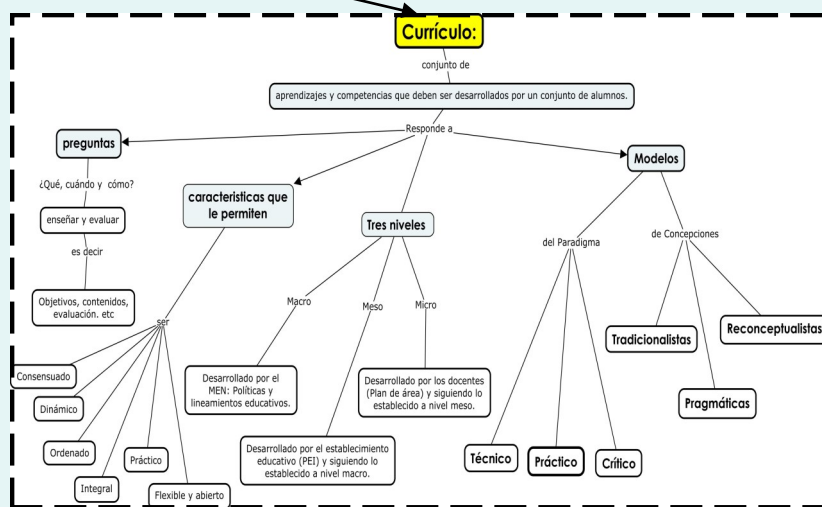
Currículo:

conjunto de

aprendizajes y competencias que deben ser desarrollados por un conjunto de alumnos.

Responde a

preguntas

¿Qué, cuándo y cómo?

enseñar y evaluar

es decir

Objetivos, contenidos, evaluación. etc

caracteristicas que le permiten

ser

Consensuado

Dinámico

Ordenado

Práctico

Integral

Flexible y abierto

Tres niveles

Macro

Meso

Micro

Desarrollado por el MEN: Políticas y lineamientos educativos.

Desarrollado por el establecimiento educativo (PEI) y siguiendo lo establecido a nivel macro.

Desarrollado por los docentes (Plan de área) y siguiendo lo establecido a nivel meso.

Modelos

del Paradigma

de Concepciones

Técnico

Práctico

Crítico

Tradicionalistas

Pragmáticas

Reconceptualistas